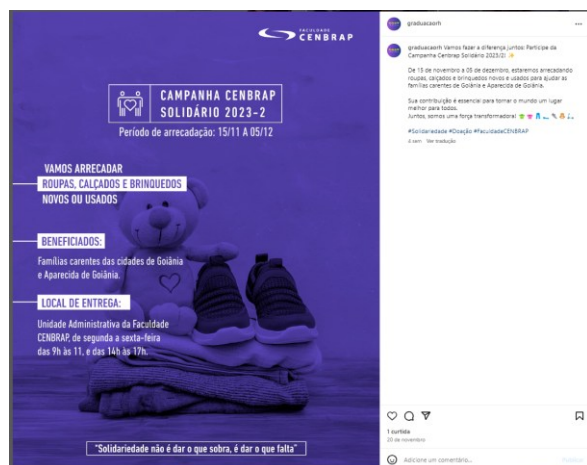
FACULDADE CENBRAP

CAMPANHA CENBRAP SOLIDÁRIO 2023-2

Período de arrecadação: 15/11 A 05/12

VAMOS ARRECADAR ROUPAS, CALÇADOS E BRINQUEDOS NOVOS OU USADOS

BENEFICIADOS:

Famílias carentes das cidades de Goiânia e Aparecida de Goiânia.

LOCAL DE ENTREGA:

Unidade Administrativa da Faculdade CENBRAP, de segunda a sexta-feira das 9h às 11, e das 14h às 17h.

"Solidariedade não é dar o que sobra, é dar o que falta"

graduacaorh ...

graduacaorh Vamos fazer a diferença juntos! Participe da Campanha Cenbrap Solidário 2023/2!

De 15 de novembro a 05 de dezembro, estaremos arrecadando roupas, calçados e brinquedos novos e usados para ajudar as famílias carentes de Goiânia e Aparecida de Goiânia.

Sua contribuição é essencial para tornar o mundo um lugar melhor para todos.
Juntos, somos uma força transformadora!

#Solidariedade #Doação #FaculdadeCENBRAP

2 sem Ver tradução

1 curtida
20 de novembro

Adicione um comentário...